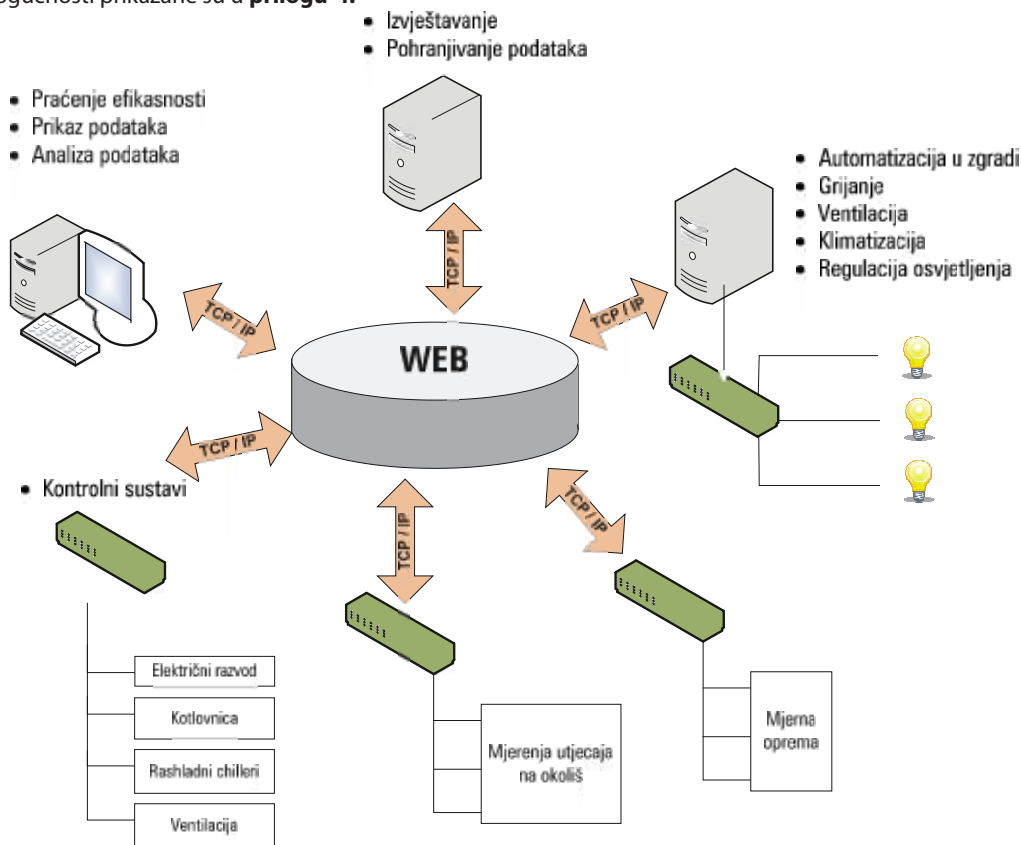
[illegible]ogućnosti prikazane su u **prilogu 4.**

• Izvještavanje
• Pohranjivanje podataka

• Praćenje efikasnosti
• Prikaz podataka
• Analiza podataka

• Automatizacija u zgradi
• Grijanje
• Ventilacija
• Klimatizacija
• Regulacija osvjetljenja

TCP / IP

TCP / IP

TCP / IP

WEB

TCP / IP

TCP / IP

TCP / IP

• Kontrolni sustavi

Električni razvod

Kotlovnica

Rashladni chilleri

Ventilacija

Mjerenja utjecaja na okoliš

Mjerna oprema